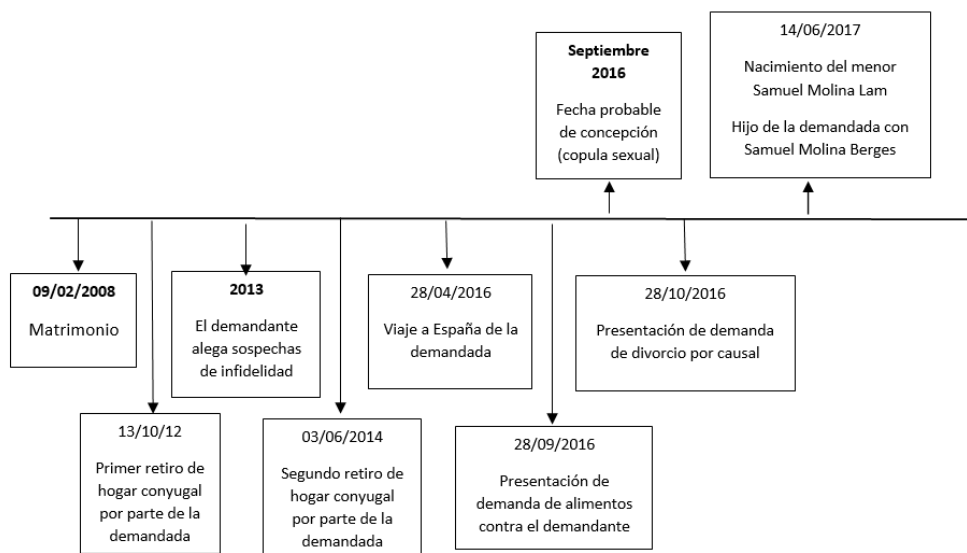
**Septiembre 2016**

Fecha probable de concepción (copula sexual)

14/06/2017

Nacimiento del menor Samuel Molina Lam

Hijo de la demandada con Samuel Molina Berges

**09/02/2008**

Matrimonio

13/10/12

Primer retiro de hogar conyugal por parte de la demandada

**2013**

El demandante alega sospechas de infidelidad

03/06/2014

Segundo retiro de hogar conyugal por parte de la demandada

28/04/2016

Viaje a España de la demandada

28/09/2016

Presentación de demanda de alimentos contra el demandante

28/10/2016

Presentación de demanda de divorcio por causal